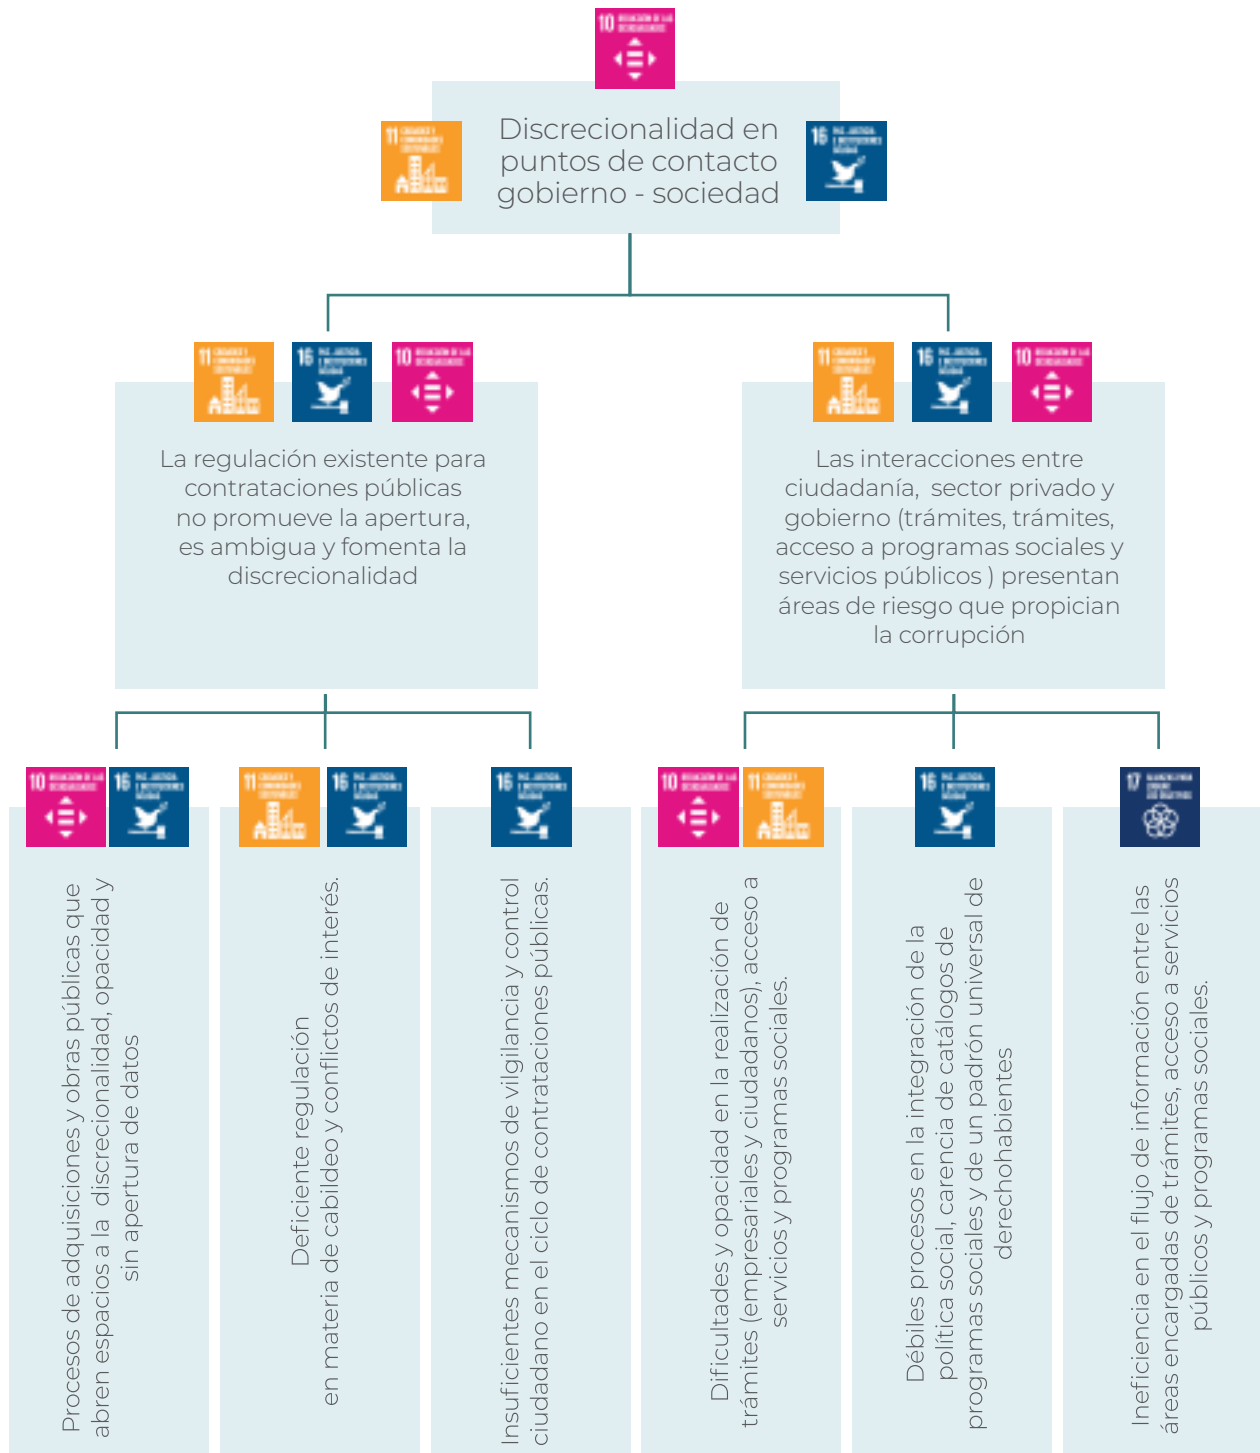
Discrecionalidad en puntos de contacto gobierno - sociedad

La regulación existente para contrataciones públicas no promueve la apertura, es ambigua y fomenta la discrecionalidad

Las interacciones entre ciudadanía, sector privado y gobierno (trámites, trámites, acceso a programas sociales y servicios públicos ) presentan áreas de riesgo que propician la corrupción

Procesos de adquisiciones y obras públicas que abren espacios a la discrecionalidad, opacidad y sin apertura de datos

Deficiente regulación en materia de cabildeo y conflictos de interés.

Insuficientes mecanismos de vigilancia y control ciudadano en el ciclo de contrataciones públicas.

Dificultades y opacidad en la realización de trámites (empresariales y ciudadanos), acceso a servicios y programas sociales.

Débiles procesos en la integración de la política social, carencia de catálogos de programas sociales y de un padrón universal de derechohabientes

Ineficiencia en el flujo de información entre las áreas encargadas de trámites, acceso a servicios públicos y programas sociales.